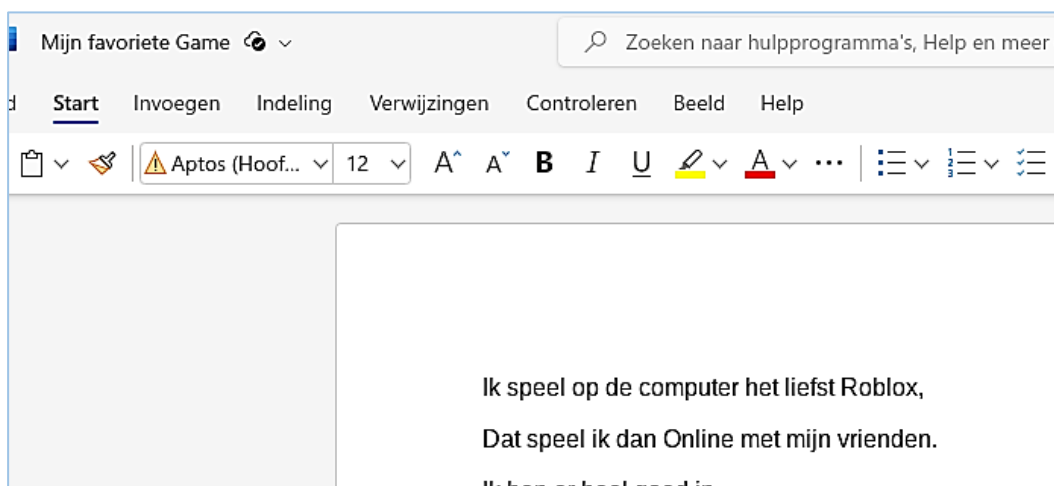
Mijn favoriete Game

Zoeken naar hulpprogramma's, Help en meer

d Start Invoegen Indeling Verwijzingen Controleren Beeld Help

Aptos (Hoof... 12 A A B I U A

Ik speel op de computer het liefst Roblox,

Dat speel ik dan Online met mijn vrienden.

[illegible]